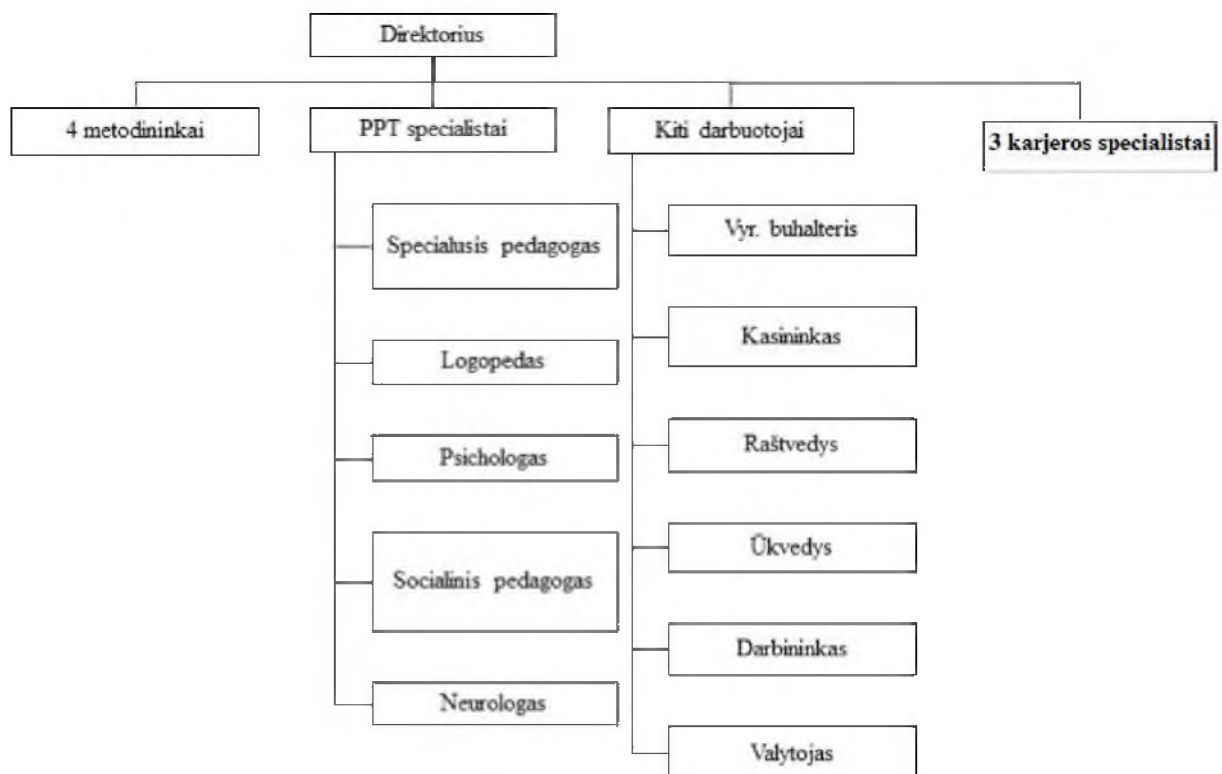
Direktorius

4 metodininkai

PPT specialistai

Kiti darbuotojai

3 karjeros specialistai

Specialusis pedagogas

Logopedas

Psichologas

Socialinis pedagogas

Neurologas

Vyr. buhalteris

Kasininkas

Raštvedys

Ūkvedys

Darbininkas

Valytojas